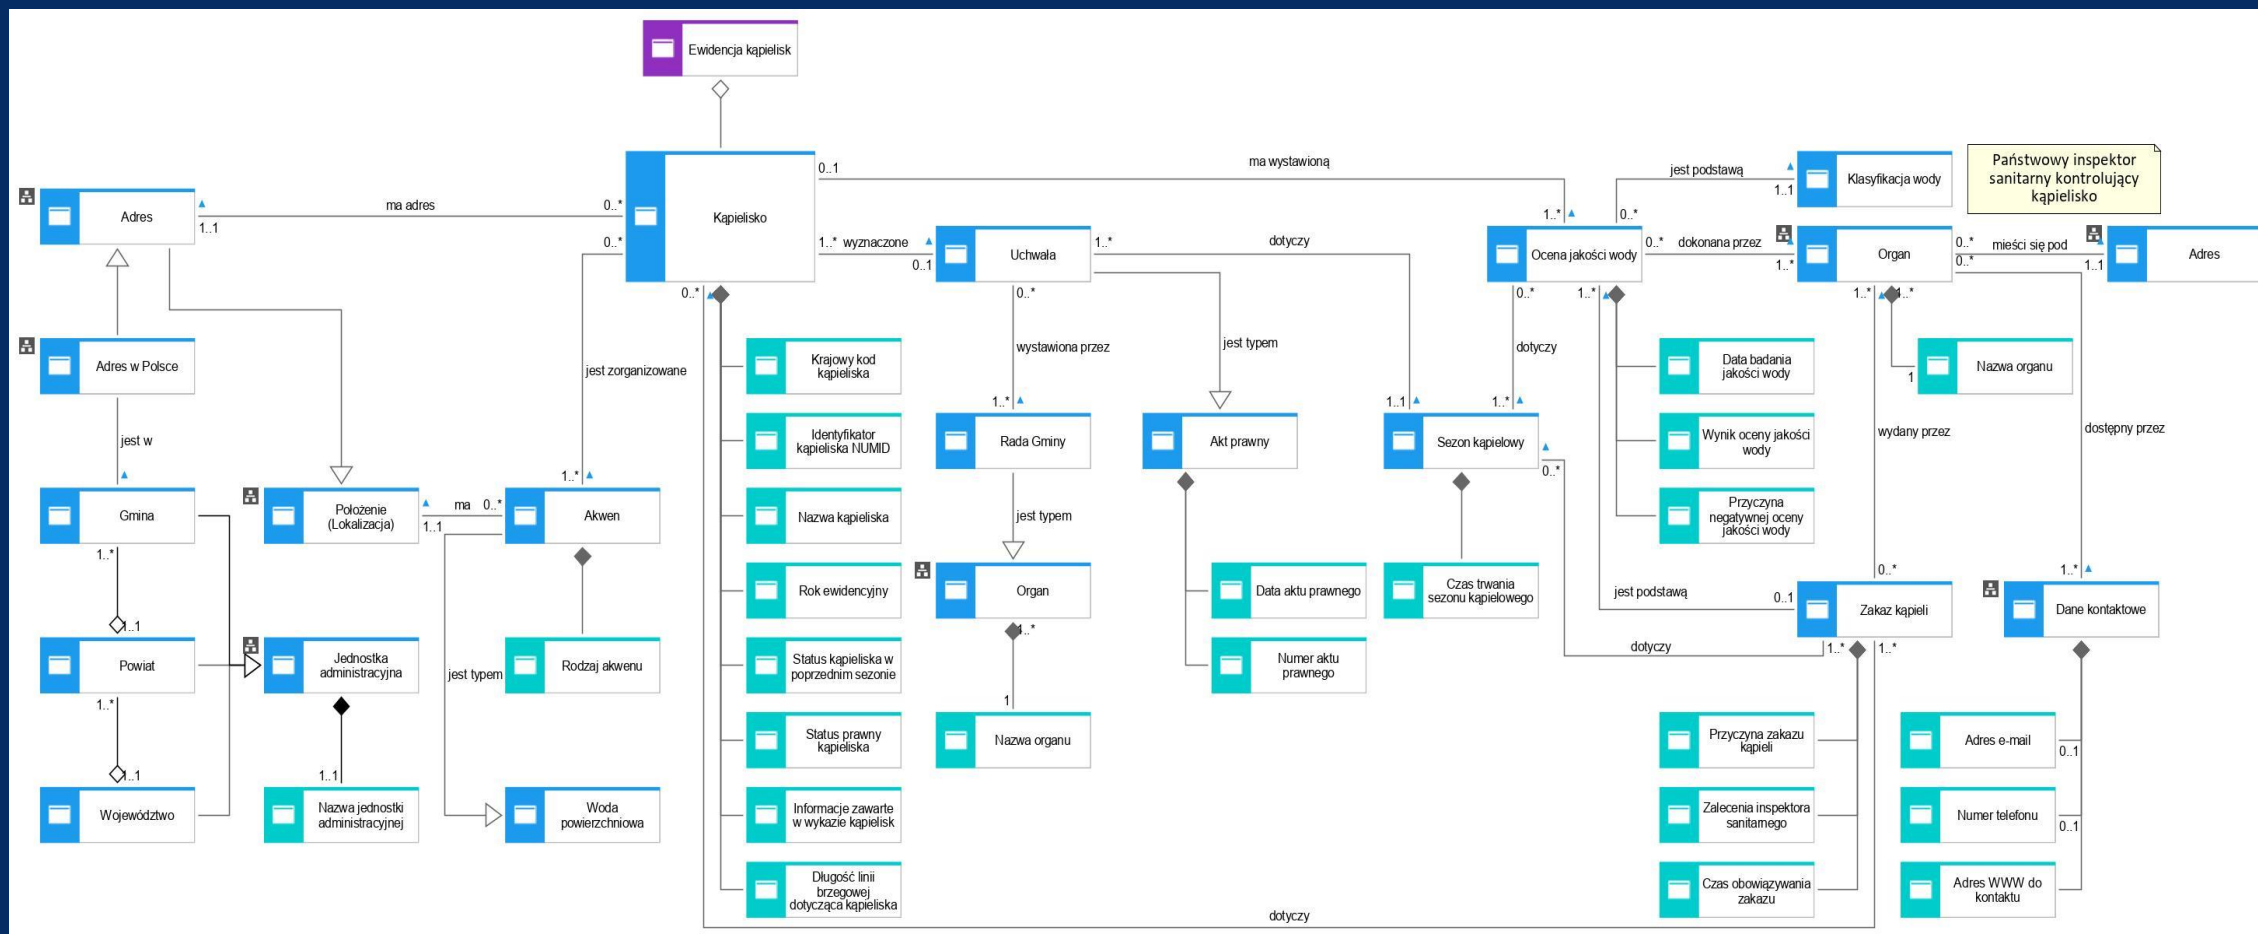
Ewidencja kąpielisk

Państwowy inspektor sanitarny kontrolujący kąpielisko

Adres
ma adres
1..1
0..*
Kąpielisko
0..1
ma wystawioną
1..*
0..*
0..*
1..* wyznaczone
0..1
Uchwała
1..*
dotyczy
Ocena jakości wody
jest podstawą
1..1
0..*
Klasyfikacja wody
0..*
dokonana przez
1..*
Organ
0..*
mieści się pod
0..*
1..1
Adres

Adres w Polsce
jest w
Gmina
1..*
1..1
Powiat
1..*
1..1
Województwo

Położenie (Lokalizacja)
ma
0..*
1..1
Akwen
1..*
jest zorganizowane
jest typem
Rodzaj akwenu
Woda powierzchniowa
Jednostka administracyjna
1..1
Nazwa jednostki administracyjnej

Krajowy kod kąpieliska
Identyfikator kąpieliska NUMID
Nazwa kąpieliska
Rok ewidencyjny
Status kąpieliska w poprzednim sezonie
Status prawny kąpieliska
Informacje zawarte w wykazie kąpielisk
Długość linii brzegowej dotycząca kąpieliska

0..*
wystawiona przez
1..*
Rada Gminy
jest typem
Organ
1..*
1
Nazwa organu

jest typem
Akt prawny
Data aktu prawnego
Numer aktu prawnego

1..1
0..*
dotyczy
1..*
Sezon kąpielowy
0..*
Czas trwania sezonu kąpielowego

1..*
Data badania jakości wody
Wynik oceny jakości wody
Przyczyna negatywnej oceny jakości wody

1..*
1..*
1
Nazwa organu
wydany przez
dostępny przez
0..*
jest podstawą
0..1
Zakaz kąpieli
dotyczy
1..*
1..*
1..*
Dane kontaktowe

Przyczyna zakazu kąpieli
Zalecenia inspektora sanitarnego
Czas obowiązywania zakazu

Adres e-mail
0..1
Numer telefonu
0..1
Adres WWW do kontaktu

dotyczy